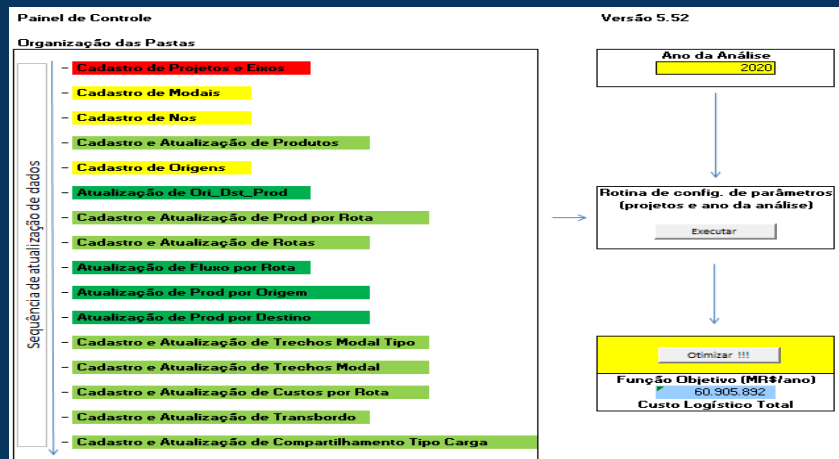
Painel de Controle

Versão 5.52

Organização das Pastas

Sequência de atualização de dados

- Cadastro de Projetos e Eixos
- Cadastro de Modais
- Cadastro de Nos
- Cadastro e Atualização de Produtos
- Cadastro de Origens
- Atualização de Ori_Dst_Prod
- Cadastro e Atualização de Prod por Rota
- Cadastro e Atualização de Rotas
- Atualização de Fluxo por Rota
- Atualização de Prod por Origem
- Atualização de Prod por Destino
- Cadastro e Atualização de Trechos Modal Tipo
- Cadastro e Atualização de Trechos Modal
- Cadastro e Atualização de Custos por Rota
- Cadastro e Atualização de Transbordo
- Cadastro e Atualização de Compartilhamento Tipo Carga

Ano da Análise
2020

Rotina de config. de parâmetros (projetos e ano da análise)

Executar

Otimizar !!!

Função Objetivo (MR$/ano)
60.905.892
Custo Logístico Total